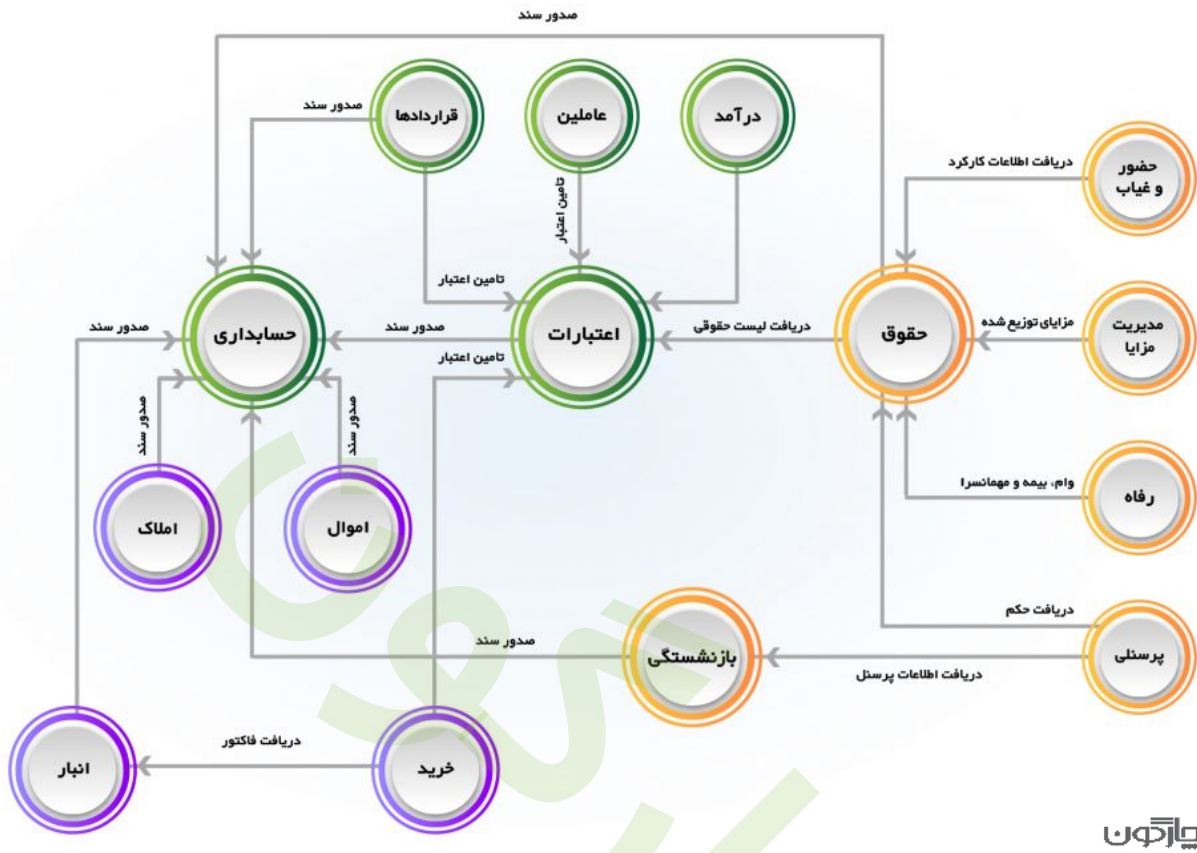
صدور سند

قراردادها

صدور سند

عاملین

درآمد

تامین اعتبار

حضور و غیاب

دریافت اطلاعات کارکرد

تامین اعتبار

صدور سند

حسابداری

صدور سند

اعتبارات

دریافت لیست حقوقی

حقوق

مزایای توزیع شده

مدیریت مزایا

تامین اعتبار

صدور سند

صدور سند

املاک

اموال

وام، بیمه و مهمانسرا

رفاه

دریافت حکم

صدور سند

بازنشستگی

پرسنلی

دریافت اطلاعات پرسنل

دریافت فاکتور

انبار

خرید

چارگون